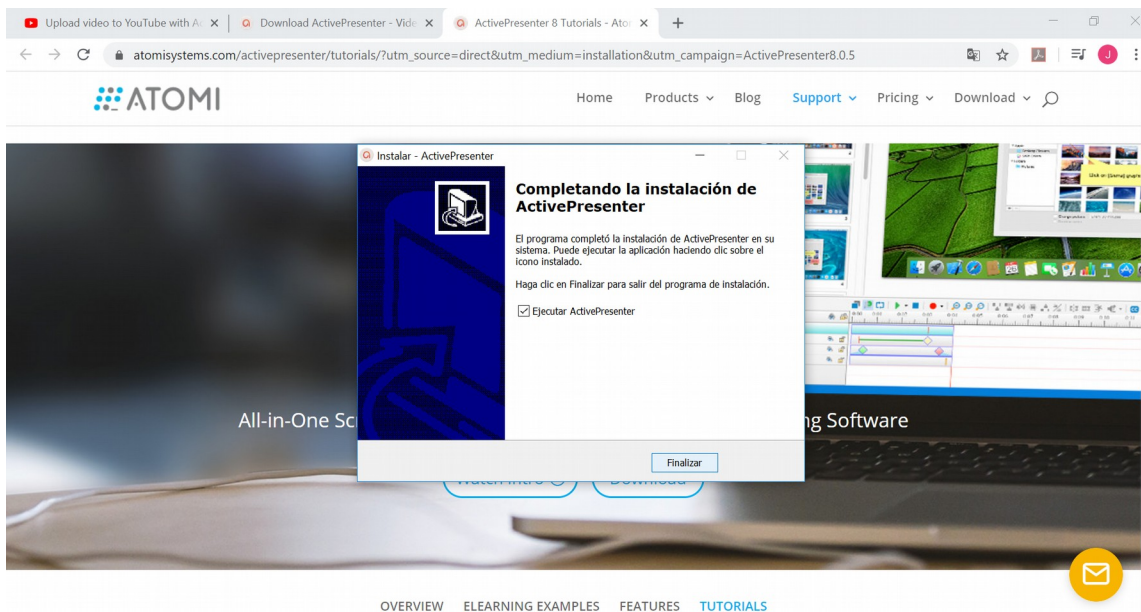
Upload video to YouTube with A
Download ActivePresenter - Vide
ActivePresenter 8 Tutorials - Ato
atomisystems.com/activepresenter/tutorials/?utm_source=direct&utm_medium=installation&utm_campaign=ActivePresenter8.0.5

ATOMI
Home Products Blog Support Pricing Download

Instalar - ActivePresenter

Completando la instalación de ActivePresenter

El programa completó la instalación de ActivePresenter en su sistema. Puede ejecutar la aplicación haciendo clic sobre el icono instalado.

Haga clic en Finalizar para salir del programa de instalación.

Ejecutar ActivePresenter

Finalizar

All-in-One Sc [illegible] ng Software

OVERVIEW ELEARNING EXAMPLES FEATURES TUTORIALS